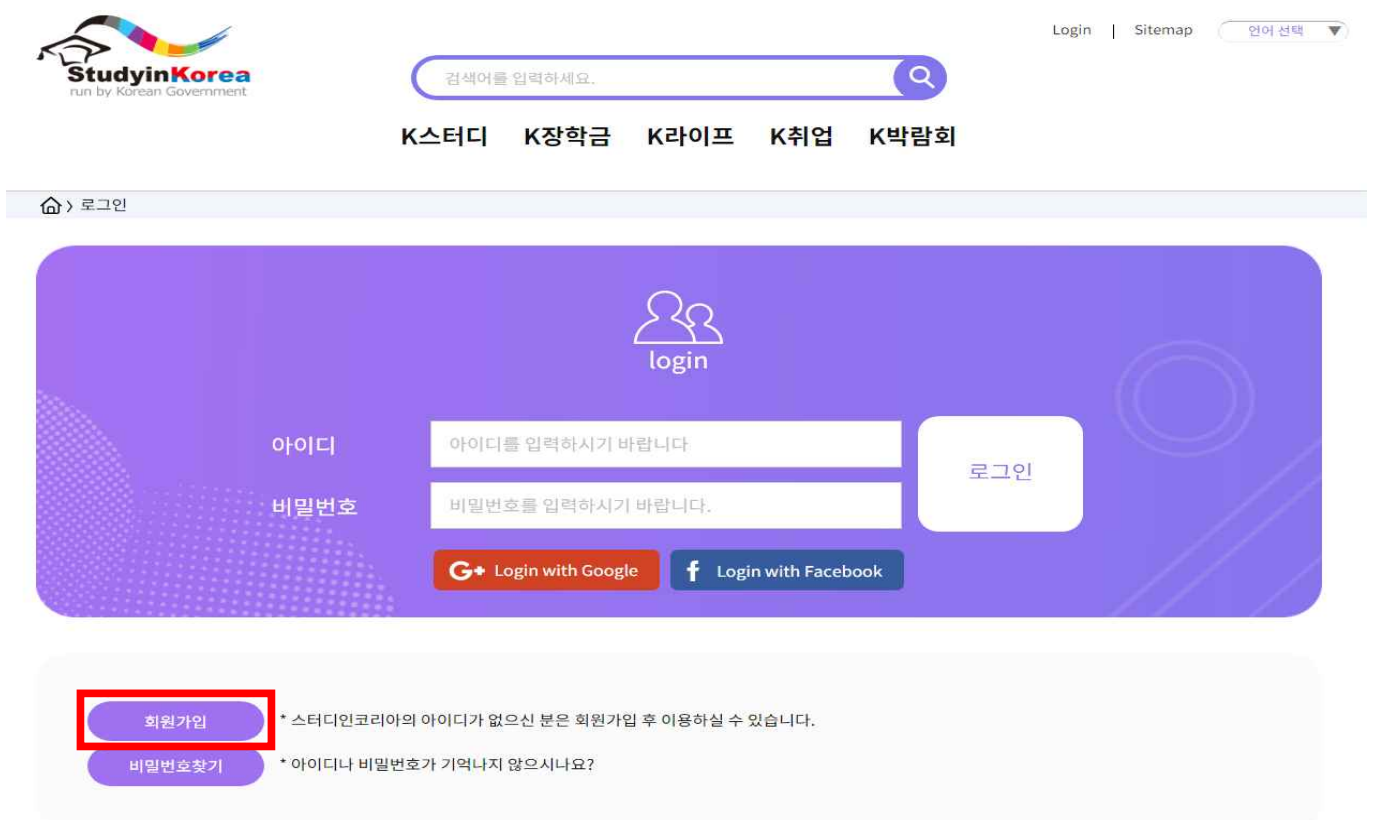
StudyinKorea
run by Korean Government

Login | Sitemap 언어 선택

검색어를 입력하세요.

K스터디 K장학금 K라이프 K취업 K박람회

로그인

login

아이디 아이디를 입력하시기 바랍니다

비밀번호 비밀번호를 입력하시기 바랍니다.

로그인

G+ Login with Google

f Login with Facebook

회원가입 * 스터디인코리아의 아이디가 없으신 분은 회원가입 후 이용하실 수 있습니다.

비밀번호찾기 * 아이디나 비밀번호가 기억나지 않으시나요?